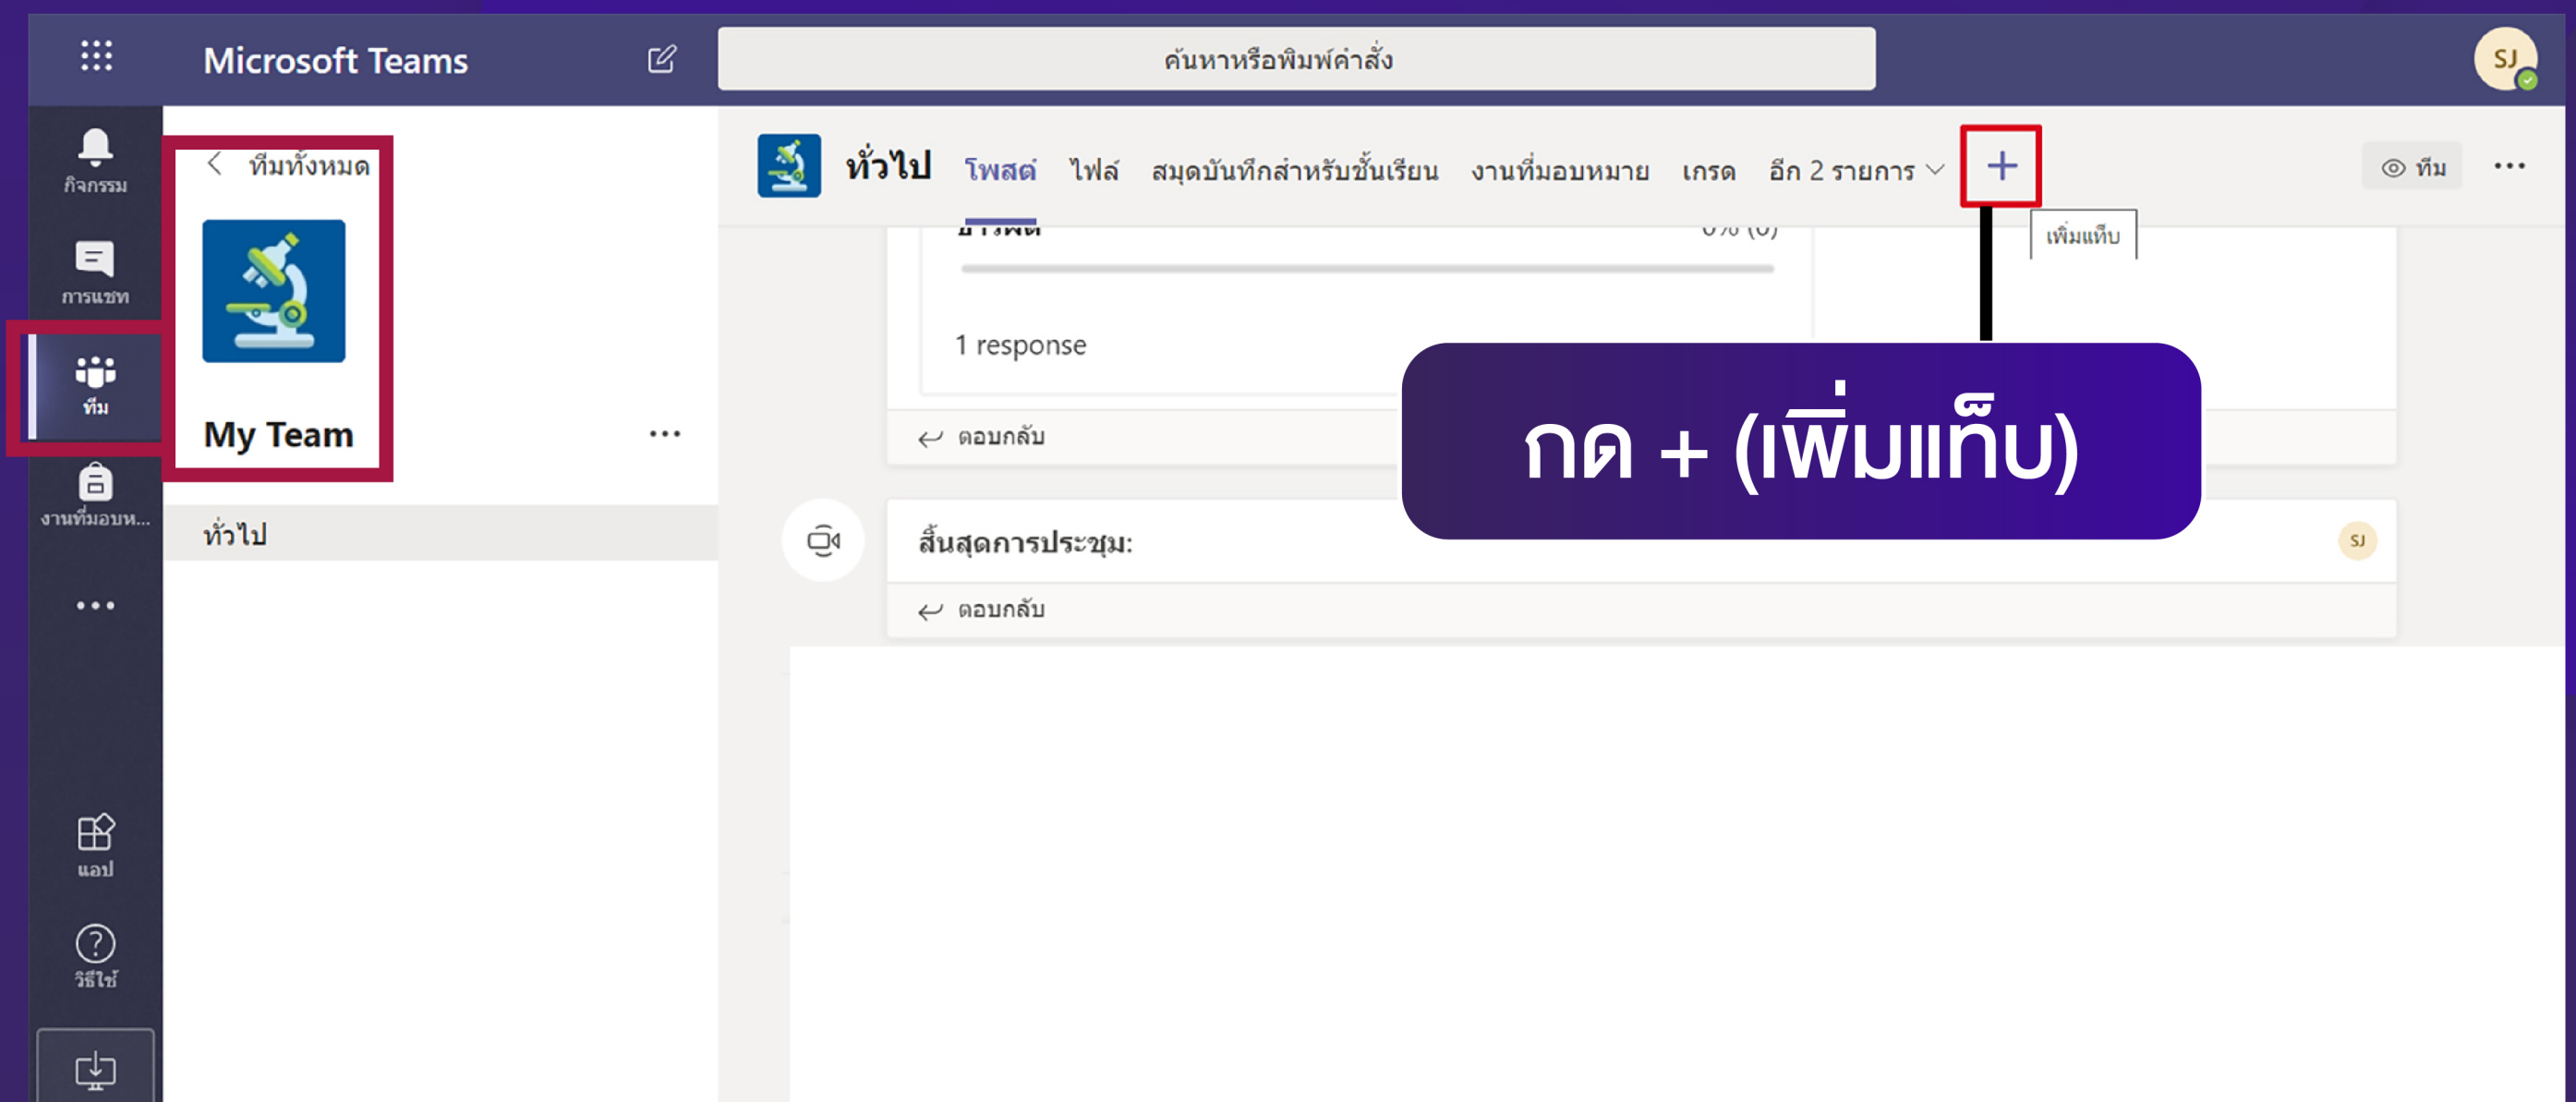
Microsoft Teams

ค้นหาหรือพิมพ์คำสั่ง

SJ

กิจกรรม

การแชท

ทีม

งานที่มอบห...

...

แอป

วิธีใช้

< ทีมทั้งหมด

My Team

...

ทั่วไป

ทั่วไป โพสต์ ไฟล์ สมุดบันทึกสำหรับชั้นเรียน งานที่มอบหมาย เกรด อีก 2 รายการ +

ทีม

...

เพิ่มแท็บ

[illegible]

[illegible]

1 response

ตอบกลับ

กด + (เพิ่มแท็บ)

สิ้นสุดการประชุม:

SJ

ตอบกลับ